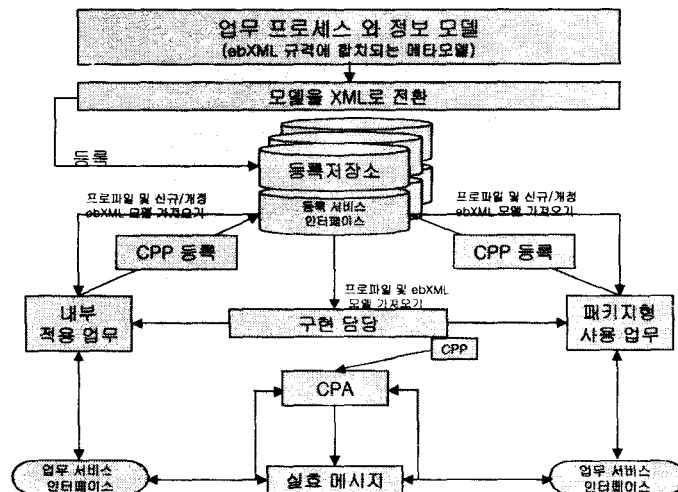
업무 프로세스 와 정보 모델
(ebXML 규격에 합치되는 메타모델)

모델을 XML로 전환

등록

등록저장소

등록 서비스 인터페이스

프로파일 및 신규/개정 ebXML 모델 가져오기

프로파일 및 신규/개정 ebXML 모델 가져오기

CPP 등록

CPP 등록

프로파일 및 ebXML 모델 가져오기

내부 적용 업무

구현 담당

패키지형 사용 업무

CPP

CPA

업무 서비스 인터페이스

실효 메시지

업무 서비스 인터페이스